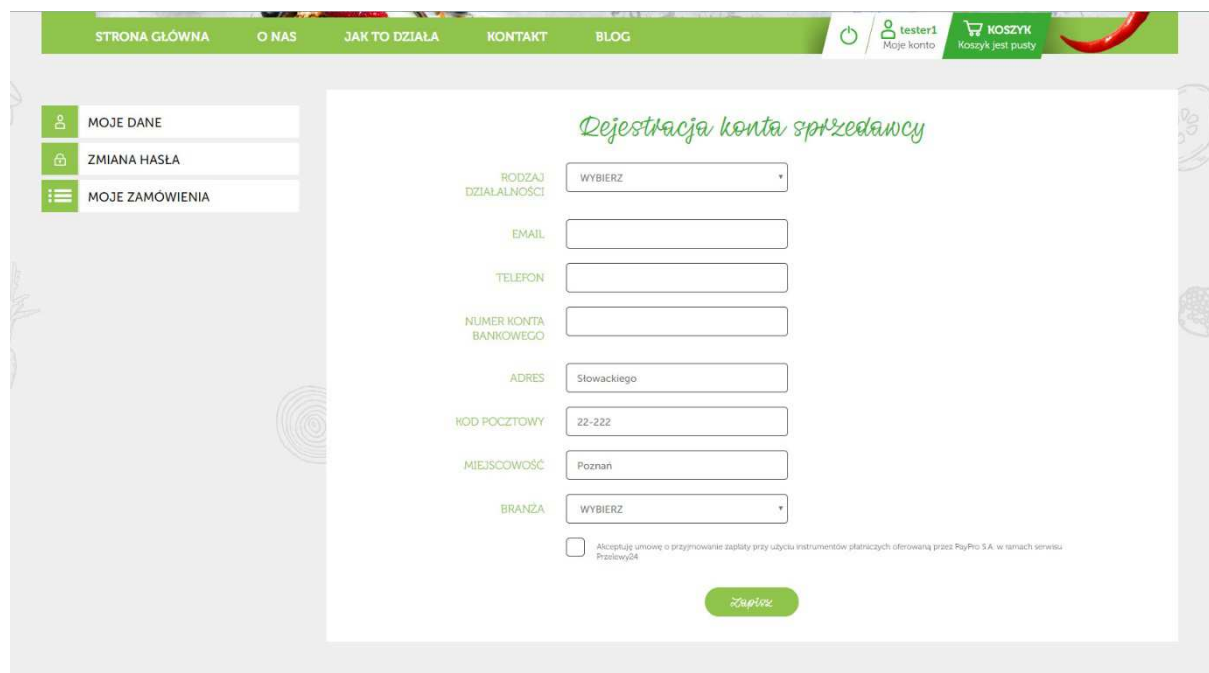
STRONA GŁÓWNA O NAS JAK TO DZIAŁA KONTAKT BLOG

tester1
Moje konto

KOSZYK
Koszyk jest pusty

MOJE DANE
ZMIANA HASŁA
MOJE ZAMÓWIENIA

Rejestracja konta sprzedawcy

RODZAJ DZIAŁALNOŚCI
WYBIERZ

EMAIL

TELEFON

NUMER KONTA BANKOWEGO

ADRES
Słowackiego

KOD POCZTOWY
22-222

MIEJSCOWOŚĆ
Poznań

BRANŻA
WYBIERZ

Akceptuję umowę o przyjmowanie zapłaty przy użyciu instrumentów płatniczych oferowaną przez PayPro S.A. w ramach serwisu Przelewy24

Zapisz